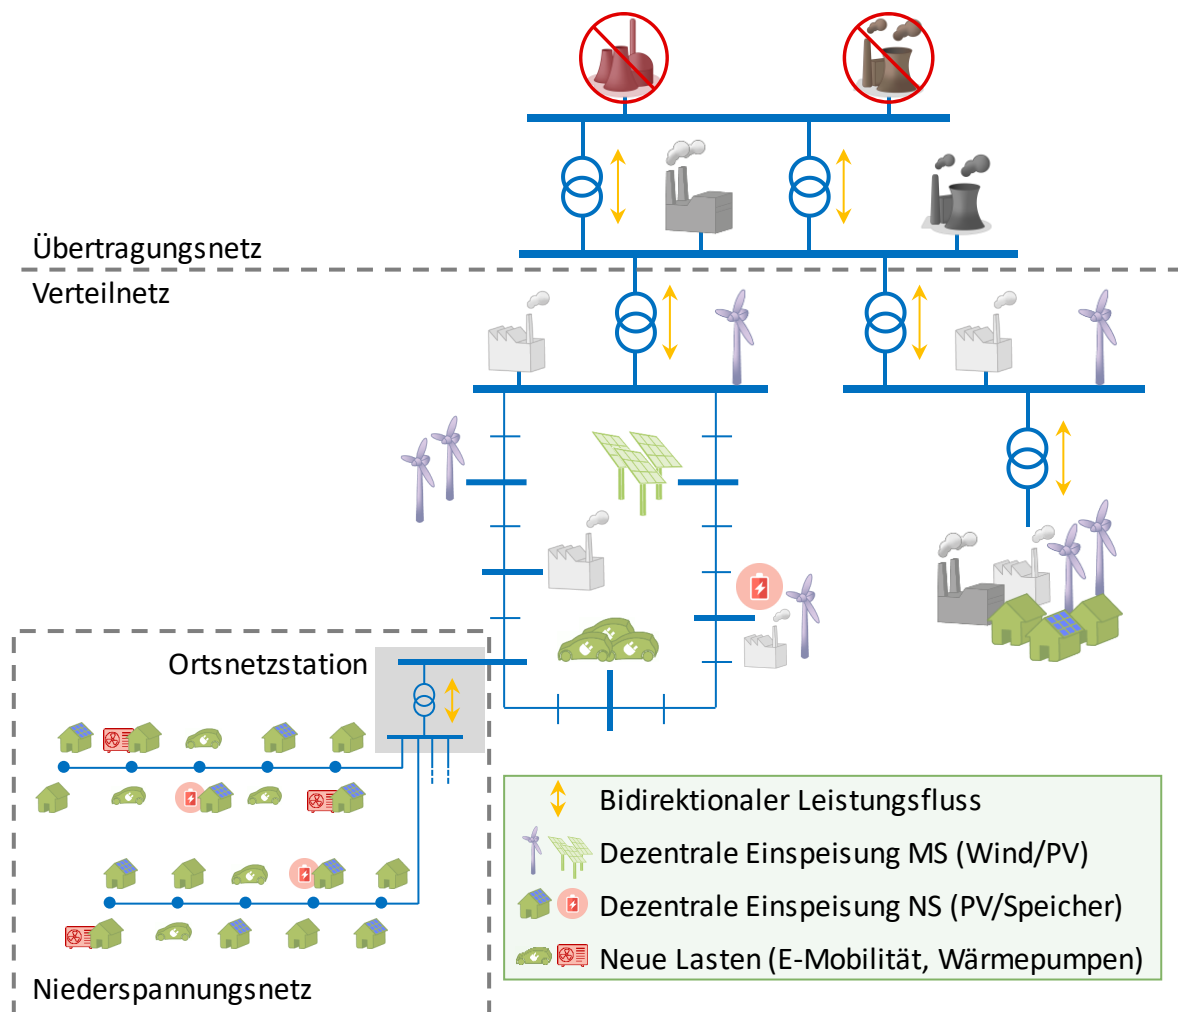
Übertragungsnetz

Verteilnetz

Ortsnetzstation

Niederspannungsnetz

Bidirektionaler Leistungsfluss

Dezentrale Einspeisung MS (Wind/PV)

Dezentrale Einspeisung NS (PV/Speicher)

Neue Lasten (E-Mobilität, Wärmepumpen)